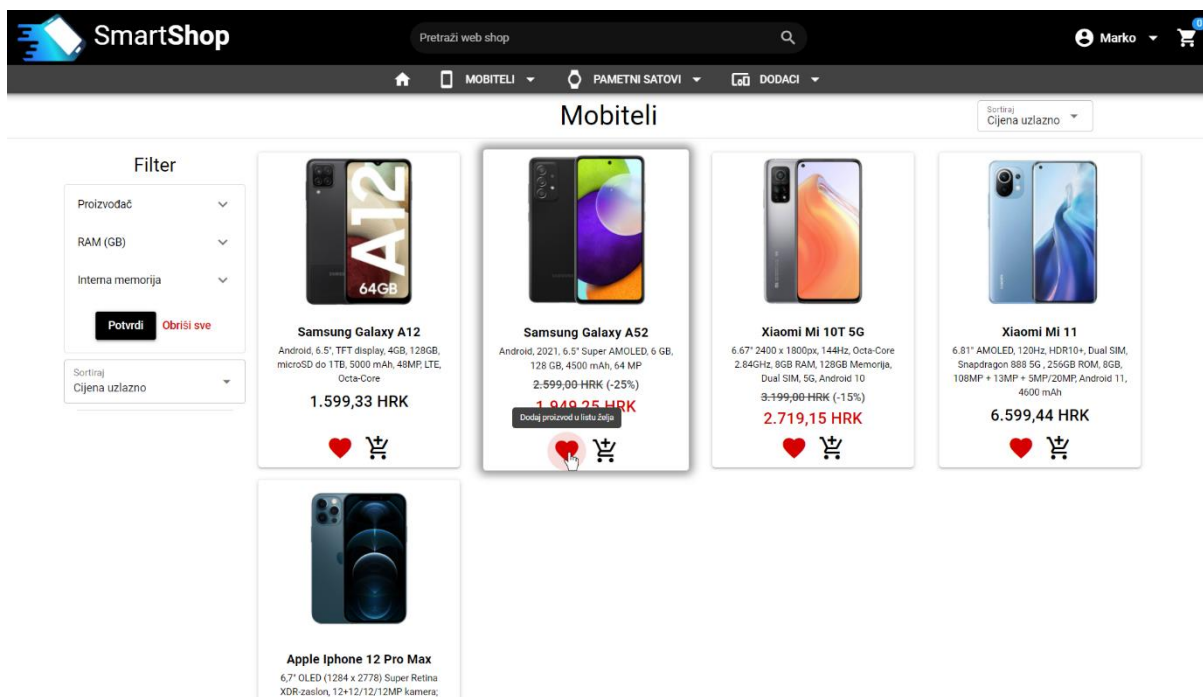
SmartShop

Pretraži web shop

Marko

0

MOBITELI  PAMETNI SATOVI  DODACI

Mobiteli

Sortiraj
Cijena uzlazno

Filter

Proizvođač

RAM (GB)

Interna memorija

Potvrdi  Obriši sve

Sortiraj
Cijena uzlazno

A12
64GB

Samsung Galaxy A12
Android, 6.5", TFT display, 4GB, 128GB, microSD do 1TB, 5000 mAh, 48MP, LTE, Octa-Core
1.599,33 HRK

Samsung Galaxy A52
Android, 2021, 6.5" Super AMOLED, 6 GB, 128 GB, 4500 mAh, 64 MP
2.599,00 HRK (-25%)
1.949,25 HRK
Dodaj proizvod u listu želja

Xiaomi Mi 10T 5G
6.67" 2400 x 1800px, 144Hz, Octa-Core 2.84GHz, 8GB RAM, 128GB Memorija, Dual SIM, 5G, Android 10
3.199,00 HRK (-15%)
2.719,15 HRK

Xiaomi Mi 11
6.81" AMOLED, 120Hz, HDR10+, Dual SIM, Snapdragon 888 5G , 256GB ROM, 8GB, 108MP + 13MP + 5MP/20MP, Android 11, 4600 mAh
6.599,44 HRK

Apple Iphone 12 Pro Max
6,7" OLED (1284 x 2778) Super Retina XDR-zaslon, 12+12/12/12MP kamera;